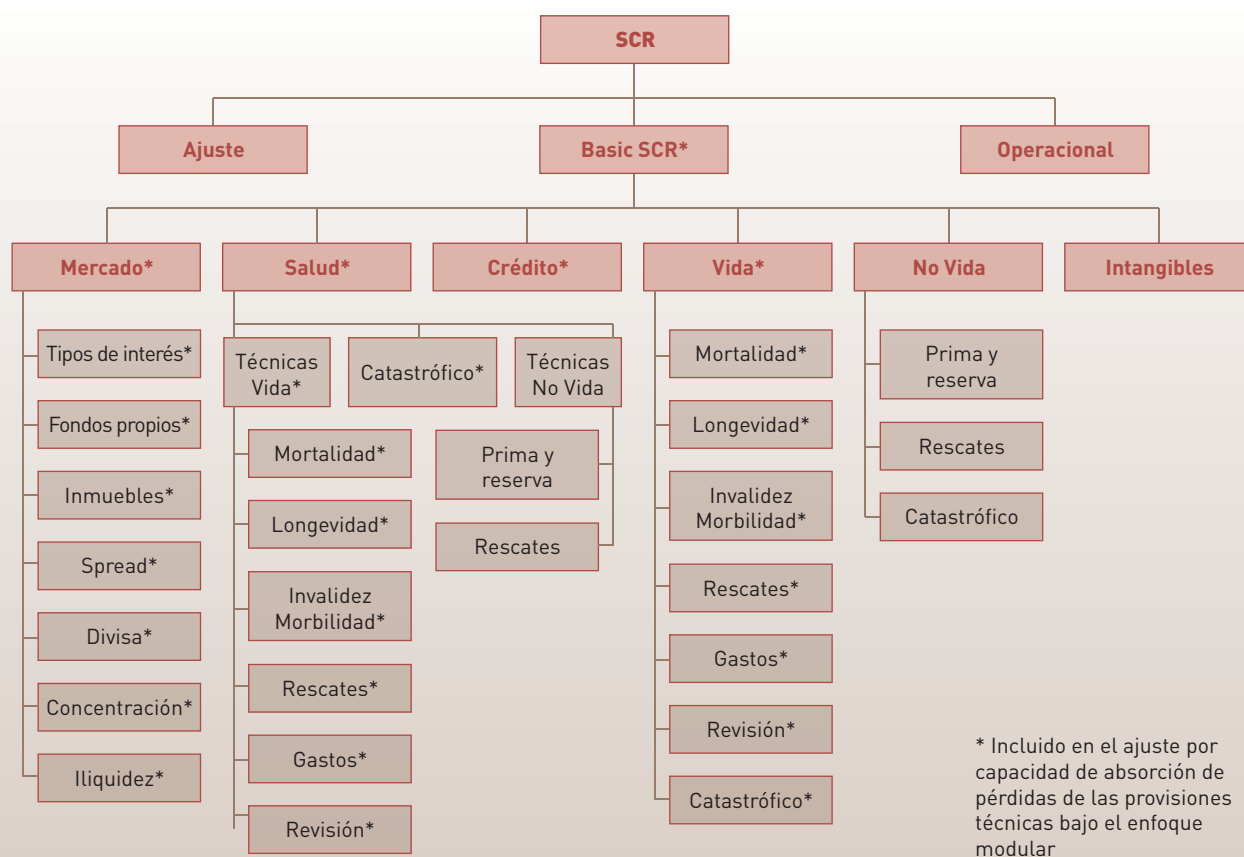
SCR

Ajuste

Basic SCR*

Operacional

Mercado*

Tipos de interés*

Fondos propios*

Inmuebles*

Spread*

Divisa*

Concentración*

Iliquidez*

Salud*

Técnicas Vida*

Mortalidad*

Longevidad*

Invalidez Morbilidad*

Rescates*

Gastos*

Revisión*

Catastrófico*

Técnicas No Vida

Prima y reserva

Rescates

Crédito*

Vida*

Mortalidad*

Longevidad*

Invalidez Morbilidad*

Rescates*

Gastos*

Revisión*

Catastrófico*

No Vida

Prima y reserva

Rescates

Catastrófico

Intangibles

* Incluido en el ajuste por capacidad de absorción de pérdidas de las provisiones técnicas bajo el enfoque modular